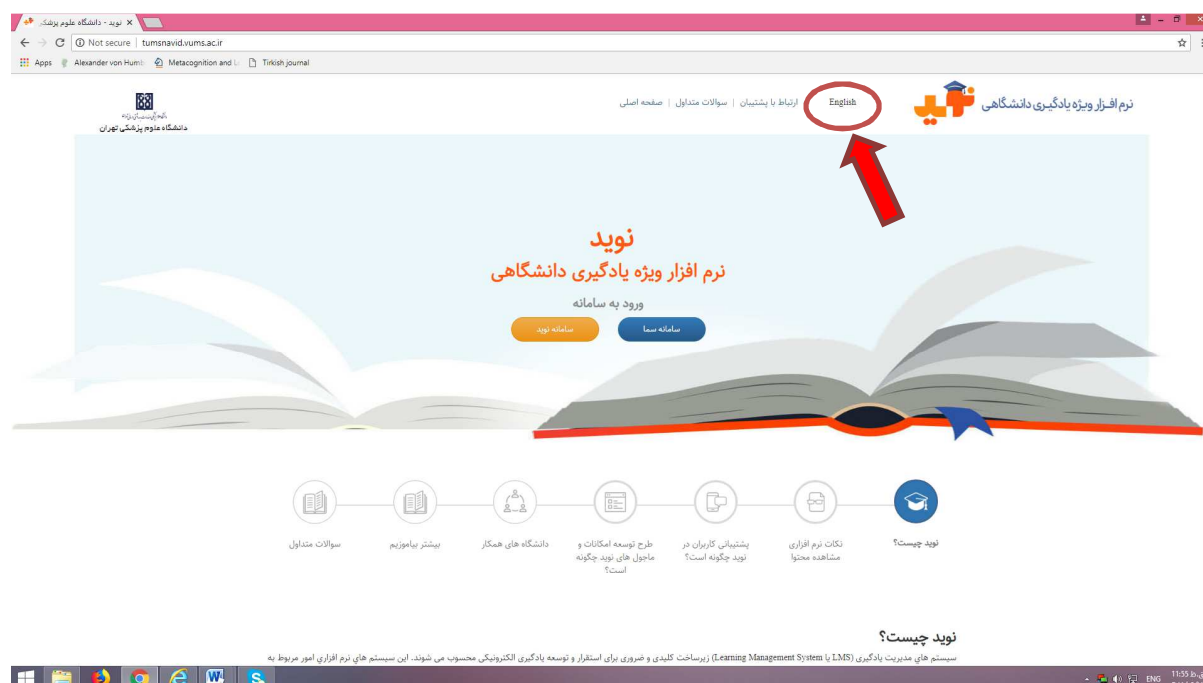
نوید - دانشگاه علوم پزشک ×

Not secure | tumsnavid.vums.ac.ir

Apps Alexander von Humb Metacognition and L Tirkish journal

نرم افزار ویژه یادگیری دانشگاهی

English

ارتباط با پشتیبان | سوالات متداول | صفحه اصلی

دانشگاه علوم پزشکی تهران

نوید

نرم افزار ویژه یادگیری دانشگاهی

ورود به سامانه

سامانه سما

سامانه نوید

نوید چیست؟

نکات نرم افزاری مشاهده محتوا

پشتیبانی کاربران در نوید چگونه است؟

طرح توسعه امکانات و ماجول های نوید چگونه است؟

دانشگاه های همکار

بیشتر بیاموزیم

سوالات متداول

نوید چیست؟

سیستم هاي مديريت يادگيري (LMS يا Learning Management System) زيرساخت کلیدی و ضروري براي استقرار و توسعه يادگيري الكترونيكي محسوب مي شوند. اين سيستم هاي نرم افزاري امور مربوط به

ENG 11:55